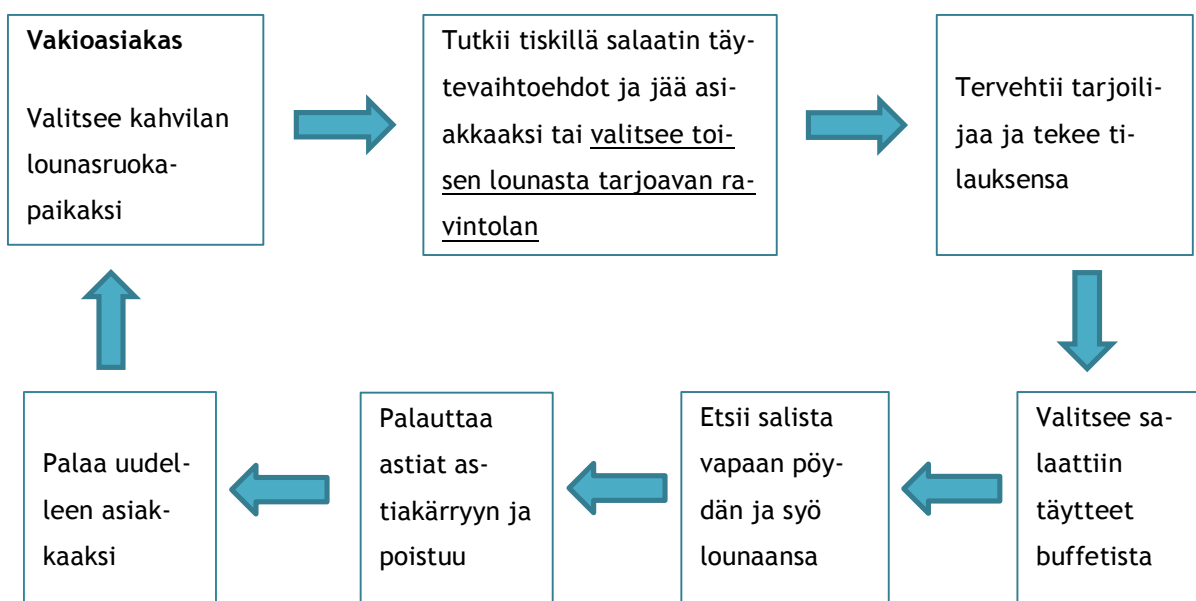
**Vakioasiakas**

Valitsee kahvilan lounasruokapaikaksi

Tutkii tiskillä salaatin täytevaihtoehdot ja jää asiakkaaksi tai valitsee toisen lounasta tarjoavan ravintolan

Tervehtii tarjoilijaa ja tekee tilauksensa

Valitsee salaattiin täytteet buffetista

Etsii salista vapaan pöydän ja syö lounaansa

Palauttaa astiat astiakärryyn ja poistuu

Palaa uudelleen asiakkaaksi